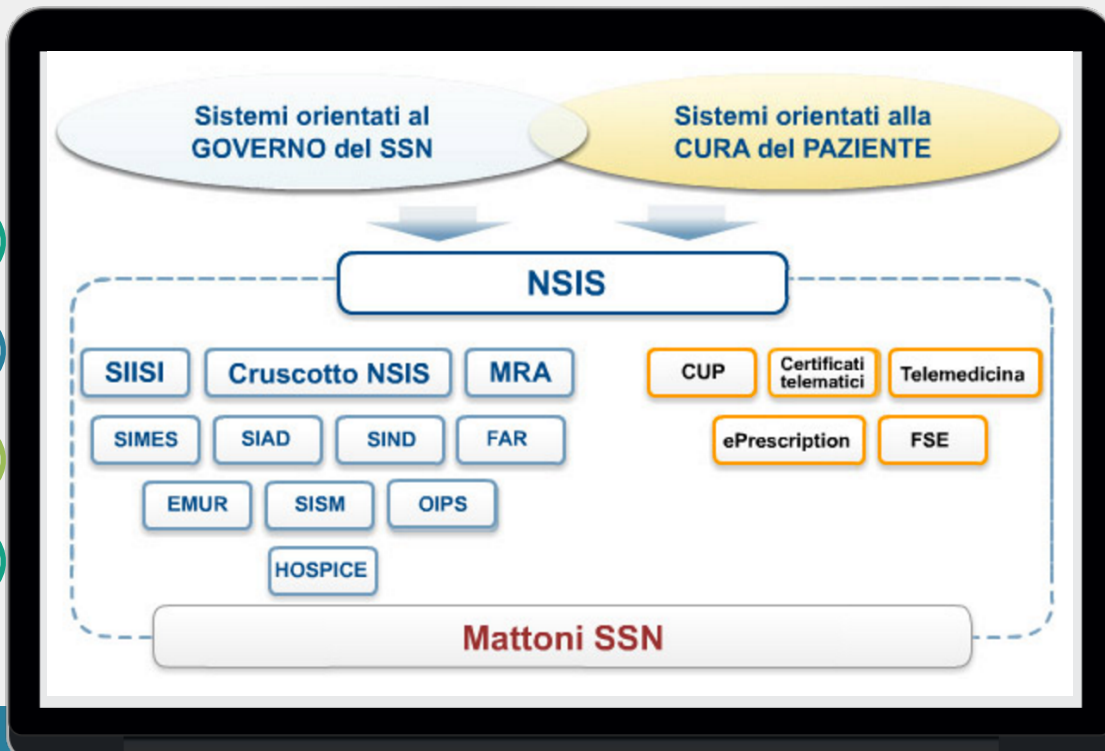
Sistemi orientati al GOVERNO del SSN

Sistemi orientati alla CURA del PAZIENTE

NSIS

SIISI

Cruscotto NSIS

MRA

SIMES

SIAD

SIND

FAR

EMUR

SISM

OIPS

HOSPICE

CUP

Certificati telematici

Telemedicina

ePrescription

FSE

Mattoni SSN